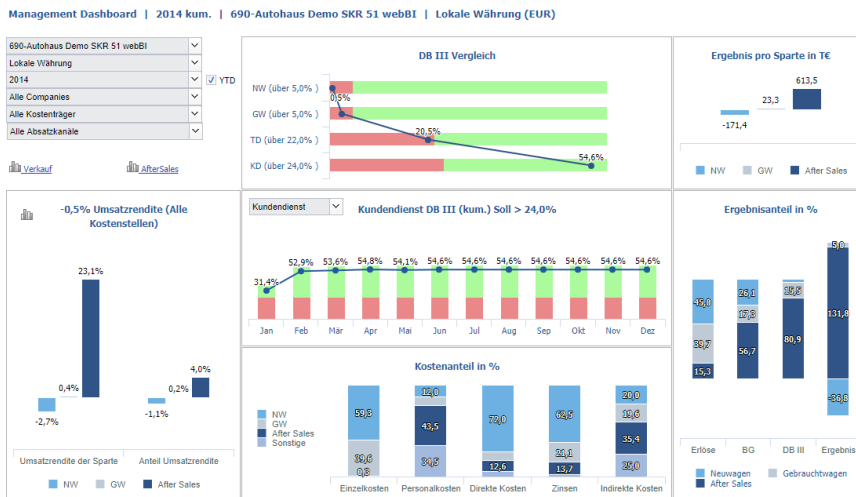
Management Dashboard | 2014 kum. | 690-Autohaus Demo SKR 51 webBI | Lokale Währung (EUR)

690-Autohaus Demo SKR 51 webBI
Lokale Währung
2014
YTD
Alle Companies
Alle Kostenträger
Alle Absatzkanäle

Verkauf
AfterSales

DB III Vergleich

NW (über 5,0% )
GW (über 5,0% )
TD (über 22,0% )
KD (über 24,0% )
0,5%
20,5%
54,6%

Ergebnis pro Sparte in T€

-171,4
23,3
613,5

NW
GW
After Sales

-0,5% Umsatzrendite (Alle Kostenstellen)

23,1%
0,4%
-2,7%
4,0%
0,2%
-1,1%

Umsatzrendite der Sparte
Anteil Umsatzrendite

NW
GW
After Sales

Kundendienst

Kundendienst DB III (kum.) Soll > 24,0%

31,4%
52,9%
53,6%
54,8%
54,1%
54,6%
54,6%
54,6%
54,6%
54,6%
54,6%
54,6%

Jan
Feb
Mär
Apr
Mai
Jun
Jul
Aug
Sep
Okt
Nov
Dez

Ergebnisanteil in %

45,0
39,7
15,3
26,1
17,3
56,7
5,5
80,9
5,0
131,8
-36,8

Erlöse
BG
DB III
Ergebnis

Neuwagen
Gebrauchtwagen
After Sales

Kostenanteil in %

NW
GW
After Sales
Sonstige

59,3
39,6
0,3
12,0
43,5
34,5
72,0
12,6
62,5
21,1
13,7
20,0
19,6
35,4
25,0

Einzelkosten
Personalkosten
Direkte Kosten
Zinsen
Indirekte Kosten